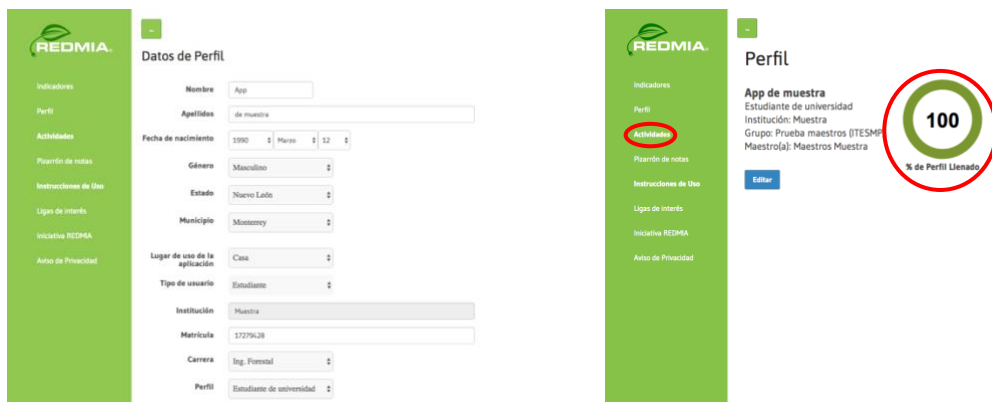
REDMIA

Indicadores
Perfil
Actividades
Pizarrón de notas
Instrucciones de Uso
Ligas de interés
Iniciativa REDMIA
Aviso de Privacidad

-

Datos de Perfil

| | |
|---|---|
| Nombre | App |
| Apellidos | de muestra |
| Fecha de nacimiento | 1990 / Marzo / 12 |
| Género | Masculino |
| Estado | Nuevo León |
| Municipio | Monterrey |
| Lugar de uso de la aplicación | Casa |
| Tipo de usuario | Estudiante |
| Institución | Muestra |
| Matrícula | 17279628 |
| Carrera | Ing. Forestal |
| Perfil | Estudiante de universidad |

REDMIA

Indicadores
Perfil
Actividades
Pizarrón de notas
Instrucciones de Uso
Ligas de interés
Iniciativa REDMIA
Aviso de Privacidad

-

Perfil

App de muestra
Estudiante de universidad
Institución: Muestra
Grupo: Prueba maestros (ITESMP
Maestro(a): Maestros Muestra

Editar

100
% de Perfil Llenado